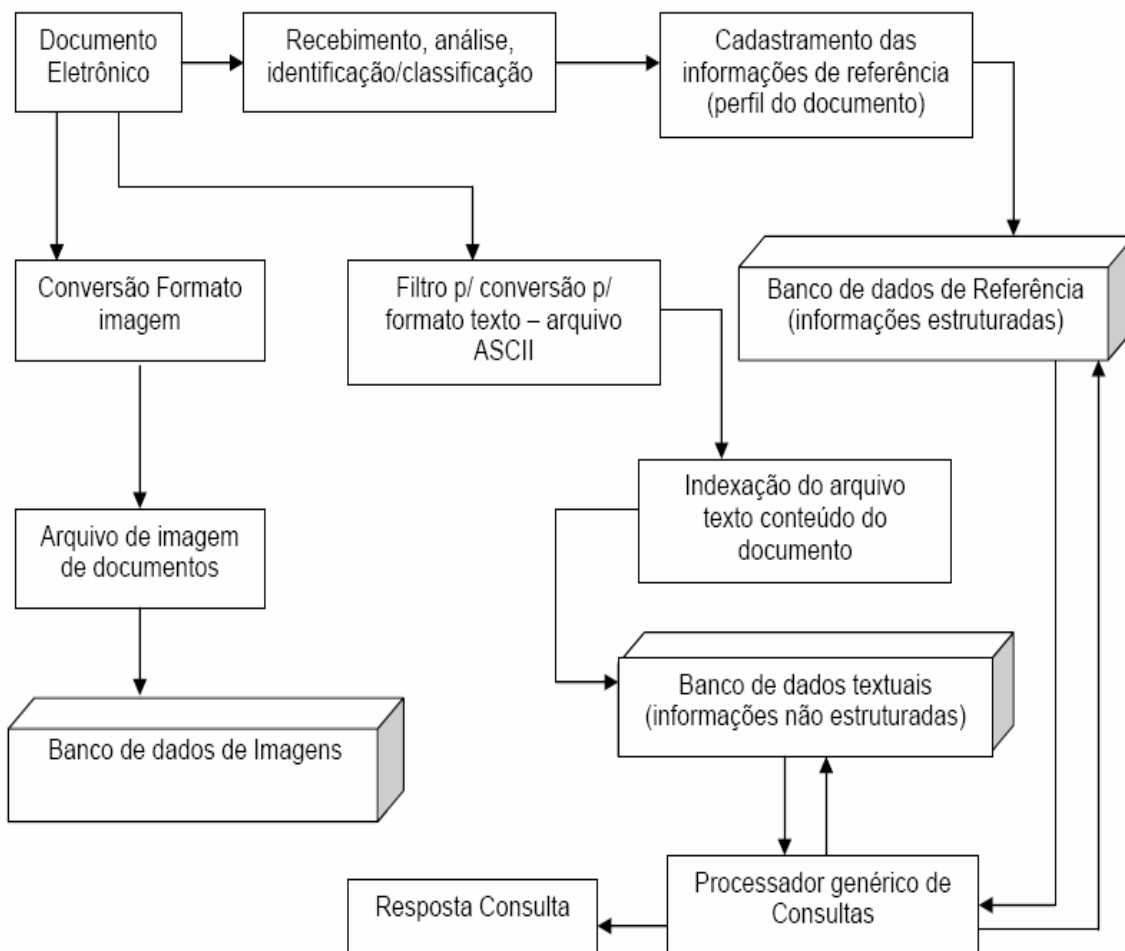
Documento Eletrônico

Recebimento, análise, identificação/classificação

Cadastramento das informações de referência (perfil do documento)

Conversão Formato imagem

Filtro p/ conversão p/ formato texto – arquivo ASCII

Banco de dados de Referência (informações estruturadas)

Indexação do arquivo texto conteúdo do documento

Arquivo de imagem de documentos

Banco de dados textuais (informações não estruturadas)

Banco de dados de Imagens

Processador genérico de Consultas

Resposta Consulta